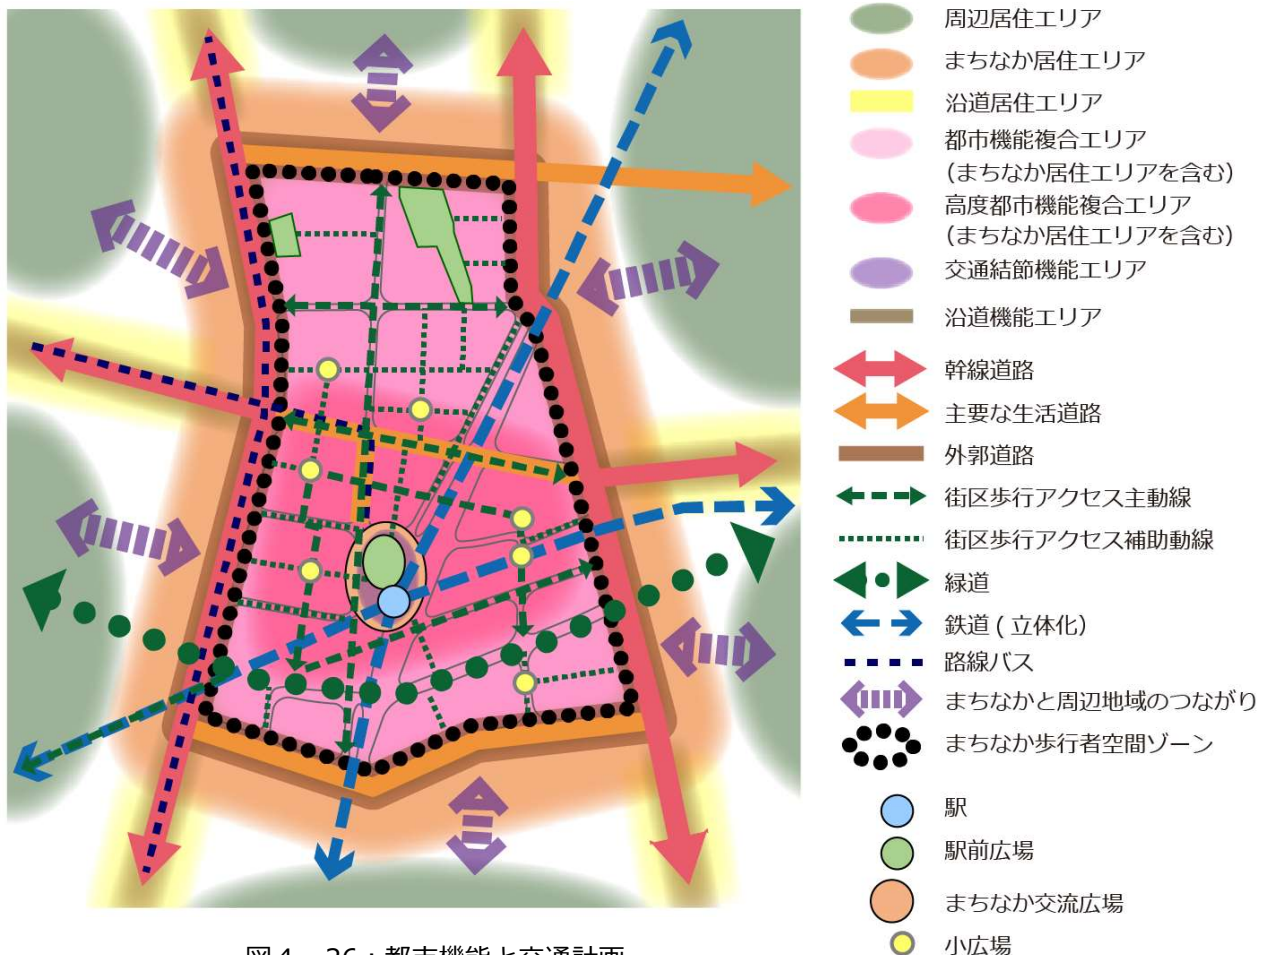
周辺居住エリア
まちなか居住エリア
沿道居住エリア
都市機能複合エリア
(まちなか居住エリアを含む)
高度都市機能複合エリア
(まちなか居住エリアを含む)
交通結節機能エリア
沿道機能エリア
幹線道路
主要な生活道路
外郭道路
街区歩行アクセス主動線
街区歩行アクセス補助動線
緑道
鉄道 ( 立体化)
路線バス
まちなかと周辺地域のつながり
まちなか歩行者空間ゾーン
駅
駅前広場
まちなか交流広場
小広場

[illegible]